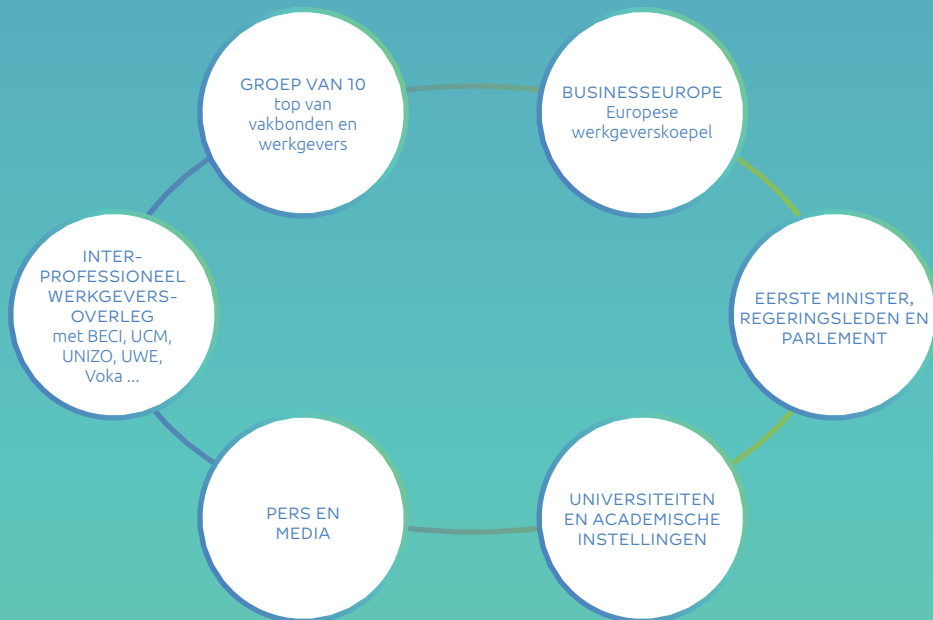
GROEP VAN 10
top van vakbonden en werkgevers

BUSINESSEUROPE
Europese werkgeverskoepel

INTERPROFESSIONEEL WERKGEVERSOVERLEG
met BECI, UCM, UNIZO, UWE, Voka ...

EERSTE MINISTER, REGERINGSLEDEN EN PARLEMENT

PERS EN MEDIA

UNIVERSITEITEN EN ACADEMISCHE INSTELLINGEN